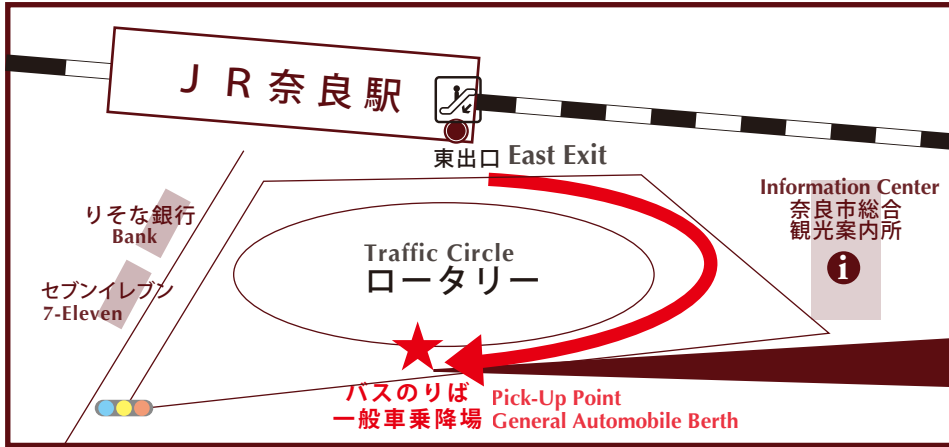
ＪＲ奈良駅

東出口 East Exit

Information Center
奈良市総合
観光案内所

りそな銀行
Bank

セブンイレブン
7-Eleven

Traffic Circle
ロータリー

バスのりば
一般車乗降場

Pick-Up Point
General Automobile Berth